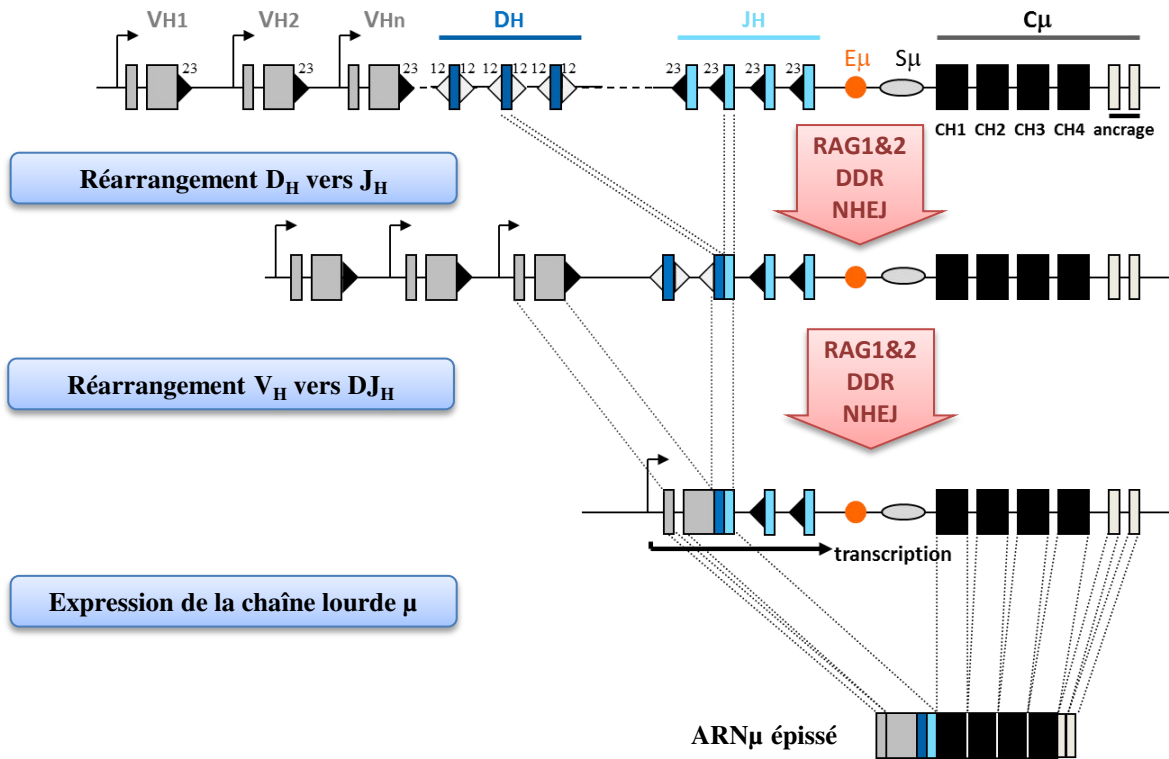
VH1 VH2 VHn DH JH Eμ Sμ Cμ

23 23 23 12 12 12 12 12 12 23 23 23 23

CH1 CH2 CH3 CH4 ancrage

Réarrangement $D_H$ vers $J_H$

RAG1&2
DDR
NHEJ

Réarrangement $V_H$ vers $DJ_H$

RAG1&2
DDR
NHEJ

transcription

Expression de la chaîne lourde μ

ARNμ épissé